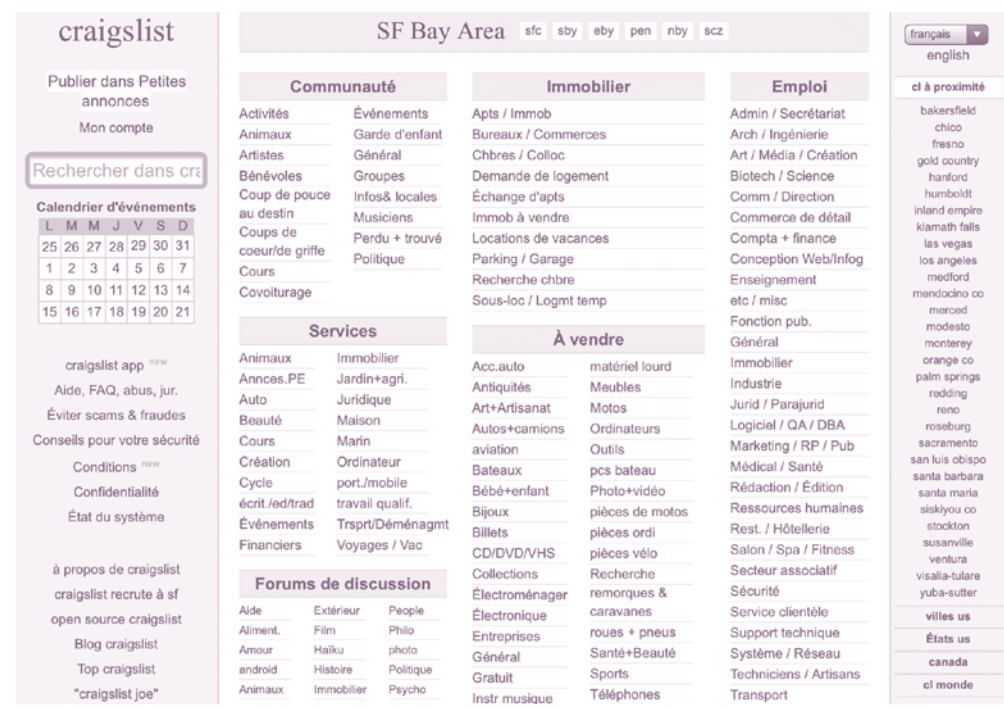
craigslist

Publier dans Petites annonces

Mon compte

Rechercher dans cra

Calendrier d'événements

| L | M | M | J | V | S | D |
|---|---|---|---|---|---|---|
| 25 | 26 | 27 | 28 | 29 | 30 | 31 |
| 1 | 2 | 3 | 4 | 5 | 6 | 7 |
| 8 | 9 | 10 | 11 | 12 | 13 | 14 |
| 15 | 16 | 17 | 18 | 19 | 20 | 21 |

craigslist app new
Aide, FAQ, abus, jur.
Éviter scams & fraudes
Conseils pour votre sécurité
Conditions new
Confidentialité
État du système

à propos de craigslist
craigslist recrute à sf
open source craigslist
Blog craigslist
Top craigslist
"craigslist joe"

SF Bay Area sfc sby eby pen nby scz

Communauté

Activités
Animaux
Artistes
Bénévoles
Coup de pouce au destin
Coups de coeur/de griffe
Cours
Covoiturage

Événements
Garde d'enfant
Général
Groupes
Infos& locales
Musiciens
Perdu + trouvé
Politique

Services

Animaux
Annces.PE
Auto
Beauté
Cours
Création
Cycle
écrit./ed/trad
Événements
Financiers

Immobilier
Jardin+agri.
Juridique
Maison
Marin
Ordinateur
port./mobile
travail qualif.
Trsprt/Déménagmt
Voyages / Vac

Forums de discussion

Aide
Aliment.
Amour
android
Animaux

Extérieur
Film
Haïku
Histoire
Immobilier

People
Philo
photo
Politique
Psycho

Immobilier

Apts / Immob
Bureaux / Commerces
Chbres / Colloc
Demande de logement
Échange d'apts
Immob à vendre
Locations de vacances
Parking / Garage
Recherche chbre
Sous-loc / Logmt temp

À vendre

Acc.auto
Antiquités
Art+Artisanat
Autos+camions
aviation
Bateaux
Bébé+enfant
Bijoux
Billets
CD/DVD/VHS
Collections
Électroménager
Électronique
Entreprises
Général
Gratuit
Instr musique

matériel lourd
Meubles
Motos
Ordinateurs
Outils
pcs bateau
Photo+vidéo
pièces de motos
pièces ordi
pièces vélo
Recherche
remorques & caravanes
roues + pneus
Santé+Beauté
Sports
Téléphones

Emploi

Admin / Secrétariat
Arch / Ingénierie
Art / Média / Création
Biotech / Science
Comm / Direction
Commerce de détail
Compta + finance
Conception Web/Infog
Enseignement
etc / misc
Fonction pub.
Général
Immobilier
Industrie
Jurid / Parajurid
Logiciel / QA / DBA
Marketing / RP / Pub
Médical / Santé
Rédaction / Édition
Ressources humaines
Rest. / Hôtellerie
Salon / Spa / Fitness
Secteur associatif
Sécurité
Service clientèle
Support technique
Système / Réseau
Techniciens / Artisans
Transport

français
english

cl à proximité

bakersfield
chico
fresno
gold country
hanford
humboldt
inland empire
klamath falls
las vegas
los angeles
medford
mendocino co
merced
modesto
monterey
orange co
palm springs
redding
reno
roseburg
sacramento
san luis obispo
santa barbara
santa maria
siskiyou co
stockton
susanville
ventura
visalia-tulare
yuba-sutter

villes us
États us
canada
cl monde